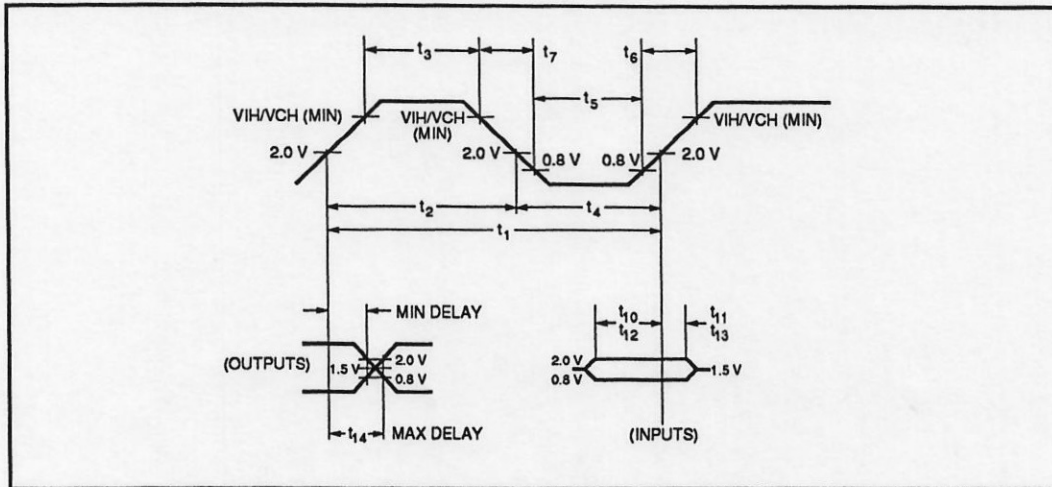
$t_3$ $t_7$ $t_6$

$t_5$

VIH/VCH (MIN)

VIH/VCH (MIN)

VIH/VCH (MIN)

2.0 V

2.0 V

0.8 V

0.8 V

2.0 V

$t_2$

$t_4$

$t_1$

MIN DELAY

(OUTPUTS)

1.5 V

2.0 V

0.8 V

$t_{14}$ MAX DELAY

$t_{10}$
$t_{12}$

$t_{11}$
$t_{13}$

2.0 V
0.8 V

1.5 V

(INPUTS)